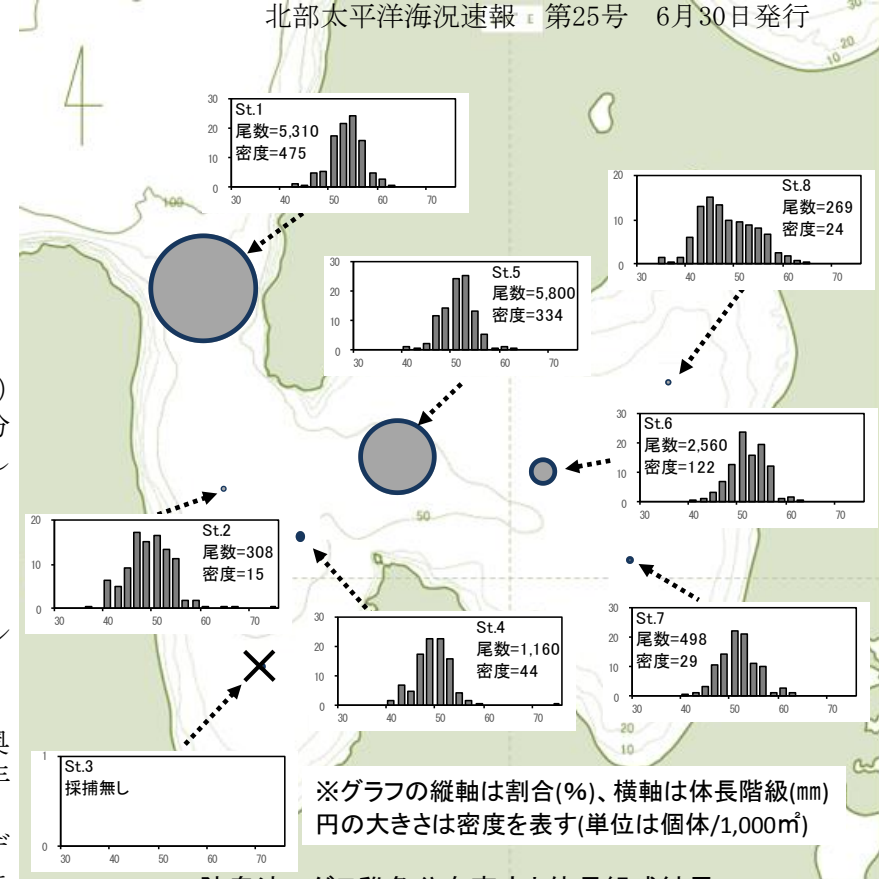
北部太平洋海況速報　第25号　6月30日発行

St.1
尾数=5,310
密度=475

St.8
尾数=269
密度=24

St.5
尾数=5,800
密度=334

St.6
尾数=2,560
密度=122

St.2
尾数=308
密度=15

St.4
尾数=1,160
密度=44

St.7
尾数=498
密度=29

St.3
採捕無し

※グラフの縦軸は割合(%)、横軸は体長階級(mm)
円の大きさは密度を表す(単位は個体/1,000m²)